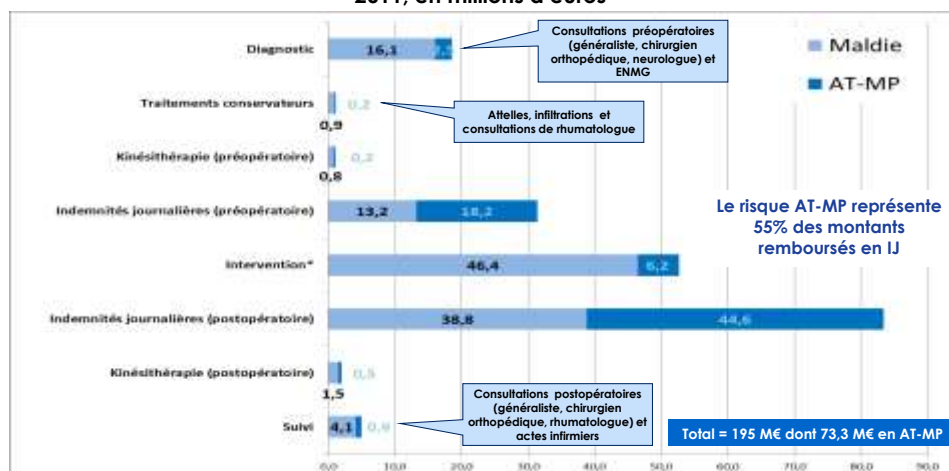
2011, en millions d'euros

Diagnostic
16,1
2,
Consultations préopératoires (généraliste, chirurgien orthopédique, neurologue) et ENMG

Traitements conservateurs
0,2
0,9
Attelles, infiltrations et consultations de rhumatologue

Kinésithérapie (préopératoire)
0,2
0,8

Indemnités journalières (préopératoire)
13,2
18,2

Intervention*
46,4
6,2

Indemnités journalières (postopératoire)
38,8
44,6

Kinésithérapie (postopératoire)
0,5
1,5

Suivi
4,1
0,9
Consultations postopératoires (généraliste, chirurgien orthopédique, rhumatologue) et actes infirmiers

Maldie
AT-MP

Le risque AT-MP représente 55% des montants remboursés en IJ

Total = 195 M€ dont 73,3 M€ en AT-MP

0,0 10,0 20,0 30,0 40,0 50,0 60,0 70,0 80,0 90,0